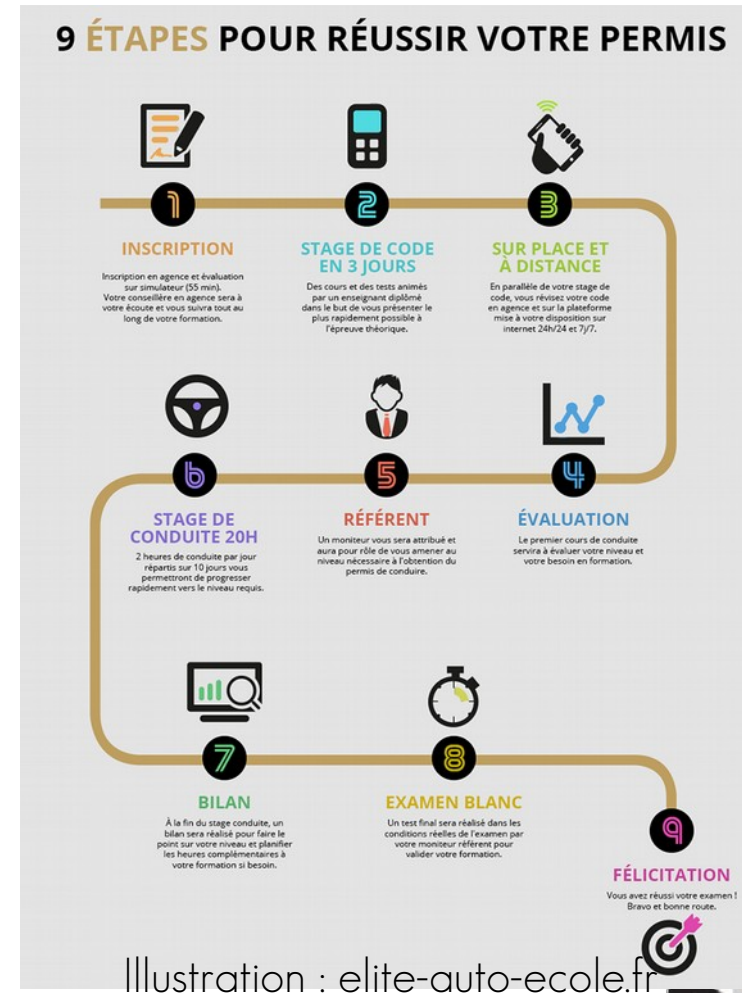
9 ÉTAPES POUR RÉUSSIR VOTRE PERMIS

1

INSCRIPTION

Inscription en agence et évaluation sur simulateur (55 min). Votre conseillère en agence sera à votre écoute et vous suivra tout au long de votre formation.

2

STAGE DE CODE EN 3 JOURS

Des cours et des tests animés par un enseignant diplômé dans le but de vous présenter le plus rapidement possible à l'épreuve théorique.

3

SUR PLACE ET À DISTANCE

En parallèle de votre stage de code, vous révisez votre code en agence et sur la plateforme mise à votre disposition sur internet 24h/24 et 7j/7.

4

ÉVALUATION

Le premier cours de conduite servira à évaluer votre niveau et votre besoin en formation.

5

RÉFERENT

Un moniteur vous sera attribué et aura pour rôle de vous amener au niveau nécessaire à l'obtention du permis de conduire.

6

STAGE DE CONDUITE 20H

2 heures de conduite par jour répartis sur 10 jours vous permettront de progresser rapidement vers le niveau requis.

7

BILAN

À la fin du stage conduite, un bilan sera réalisé pour faire le point sur votre niveau et planifier les heures complémentaires à votre formation si besoin.

8

EXAMEN BLANC

Un test final sera réalisé dans les conditions réelles de l'examen par votre moniteur référent pour valider votre formation.

9

FÉLICITATION

Vous avez réussi votre examen ! Bravo et bonne route.

Illustration : elite-auto-ecole.fr